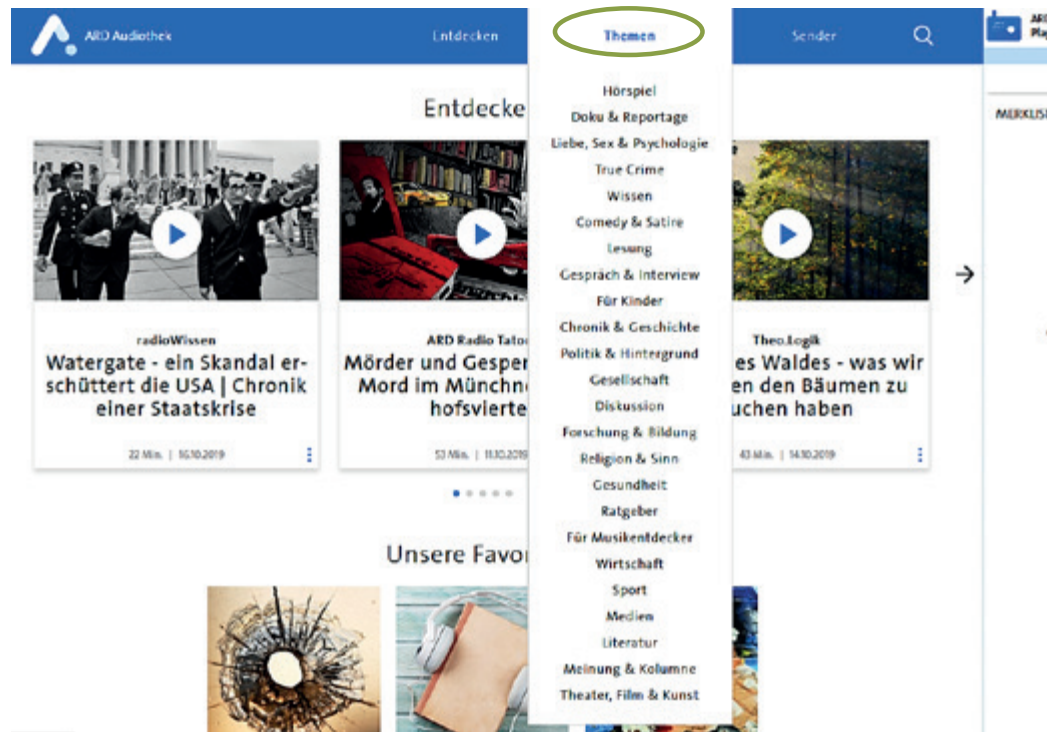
ARD Audiothek

Entdecken

Themen

Sender

ARD Pla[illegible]

MERKLIS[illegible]

Entdecke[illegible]

Hörspiel
Doku & Reportage
Liebe, Sex & Psychologie
True Crime
Wissen
Comedy & Satire
Lesung
Gespräch & Interview
Für Kinder
Chronik & Geschichte
Politik & Hintergrund
Gesellschaft
Diskussion
Forschung & Bildung
Religion & Sinn
Gesundheit
Ratgeber
Für Musikentdecker
Wirtschaft
Sport
Medien
Literatur
Meinung & Kolumne
Theater, Film & Kunst

radioWissen
Watergate - ein Skandal erschüttert die USA | Chronik einer Staatskrise
22 Min. | 16.10.2019

ARD Radio Tato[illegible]
Mörder und Gesper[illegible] Mord im Münchn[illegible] hofsvierte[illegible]
53 Min. | 11.10.2019

Theo.Logik
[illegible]es Waldes - was wir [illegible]en den Bäumen zu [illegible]uchen haben
43 Min. | 14.10.2019

Unsere Favo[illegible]